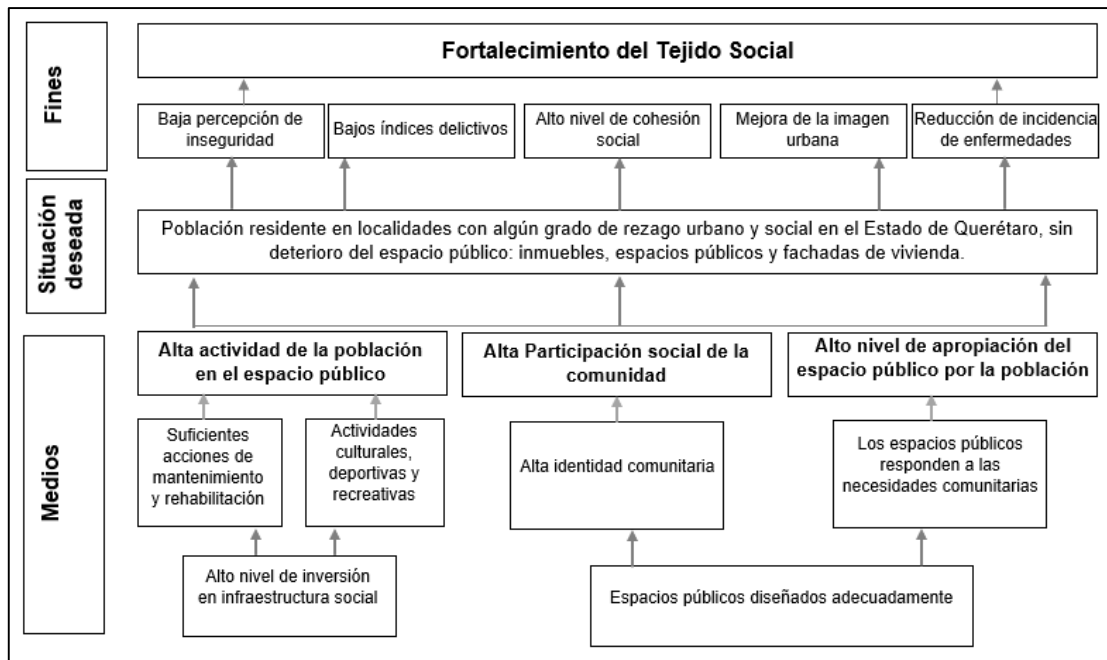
Fines

Fortalecimiento del Tejido Social

Baja percepción de inseguridad

Bajos índices delictivos

Alto nivel de cohesión social

Mejora de la imagen urbana

Reducción de incidencia de enfermedades

Situación deseada

Población residente en localidades con algún grado de rezago urbano y social en el Estado de Querétaro, sin deterioro del espacio público: inmuebles, espacios públicos y fachadas de vivienda.

Medios

Alta actividad de la población en el espacio público

Alta Participación social de la comunidad

Alto nivel de apropiación del espacio público por la población

Suficientes acciones de mantenimiento y rehabilitación

Actividades culturales, deportivas y recreativas

Alta identidad comunitaria

Los espacios públicos responden a las necesidades comunitarias

Alto nivel de inversión en infraestructura social

Espacios públicos diseñados adecuadamente